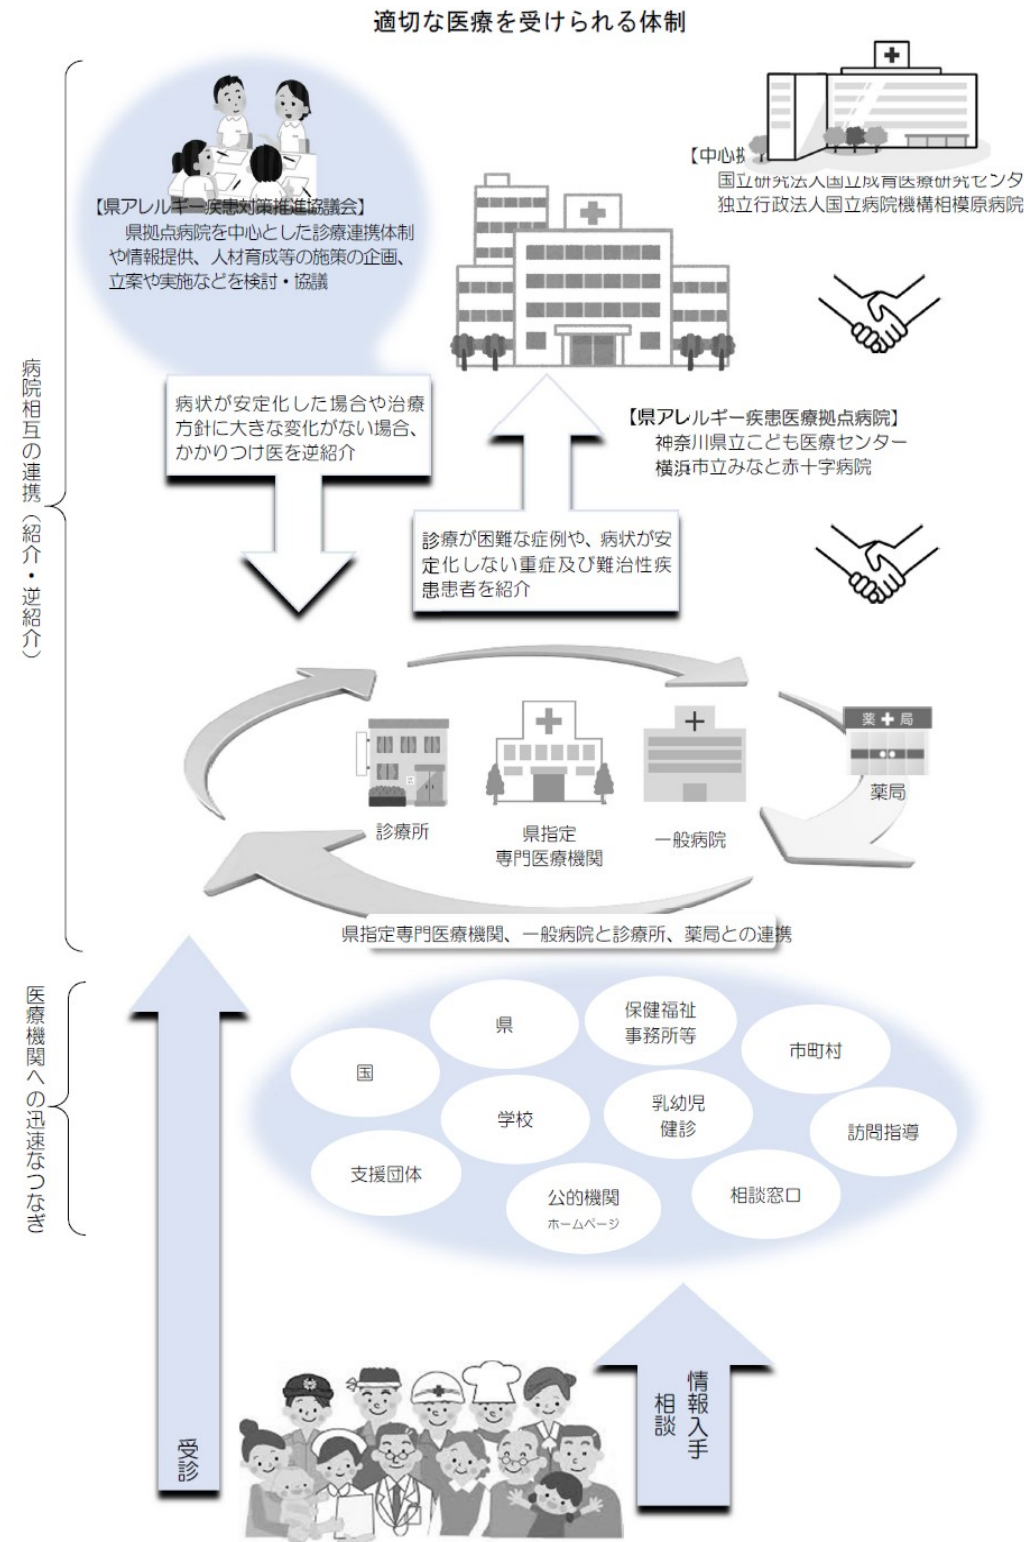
適切な医療を受けられる体制

【県アレルギー疾患対策推進協議会】
県拠点病院を中心とした診療連携体制や情報提供、人材育成等の施策の企画、立案や実施などを検討・協議

【中心拠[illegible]
国立研究法人国立成育医療研究センタ
独立行政法人国立病院機構相模原病院

病院相互の連携（紹介・逆紹介）

病状が安定化した場合や治療方針に大きな変化がない場合、かかりつけ医を逆紹介

【県アレルギー疾患医療拠点病院】
神奈川県立こども医療センター
横浜市立みなと赤十字病院

診療が困難な症例や、病状が安定化しない重症及び難治性疾患患者を紹介

薬局
薬局

診療所
県指定専門医療機関
一般病院

県指定専門医療機関、一般病院と診療所、薬局との連携

医療機関への迅速なつなぎ

県
保健福祉事務所等
市町村
国
学校
乳幼児健診
訪問指導
支援団体
公的機関
ホームページ
相談窓口

受診
情報入手
相談